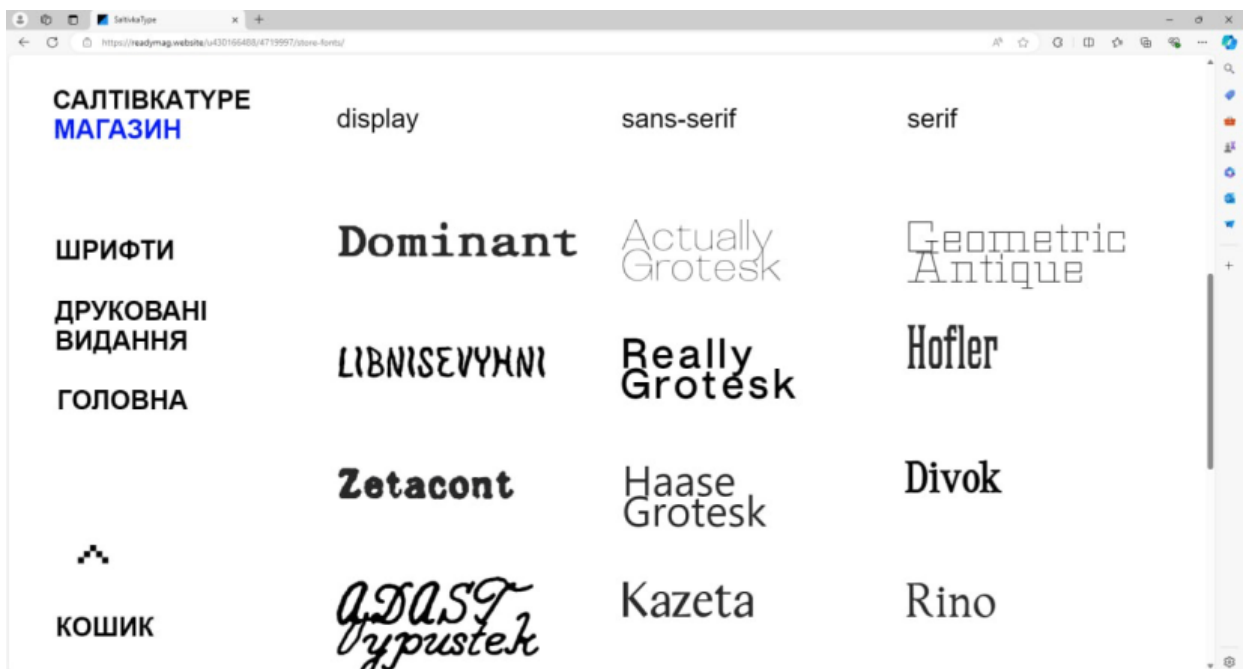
SaltivkaType
https://readymag.website/u430166488/4719997/store-fonts/

САЛТІВКАТУРЕ
МАГАЗИН

display

sans-serif

serif

ШРИФТИ

ДРУКОВАНІ ВИДАННЯ

ГОЛОВНА

КОШИК

Dominant

Actually Grotesk

Geometric Antique

LIBNISEVYHNI

Really Grotesk

Hofler

Zetacont

Haase Grotesk

Divok

Gdast Vypustek

Kazeta

Rino